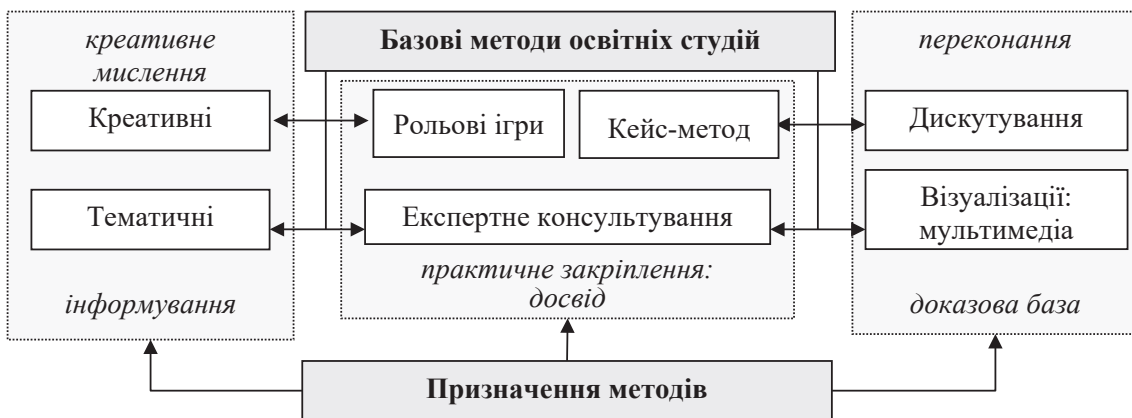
креативне мислення

Креативні

Тематичні

інформування

Базові методи освітніх студій

Рольові ігри

Кейс-метод

Експертне консультування

практичне закріплення: досвід

переконання

Дискутування

Візуалізації: мультимедіа

доказова база

Призначення методів